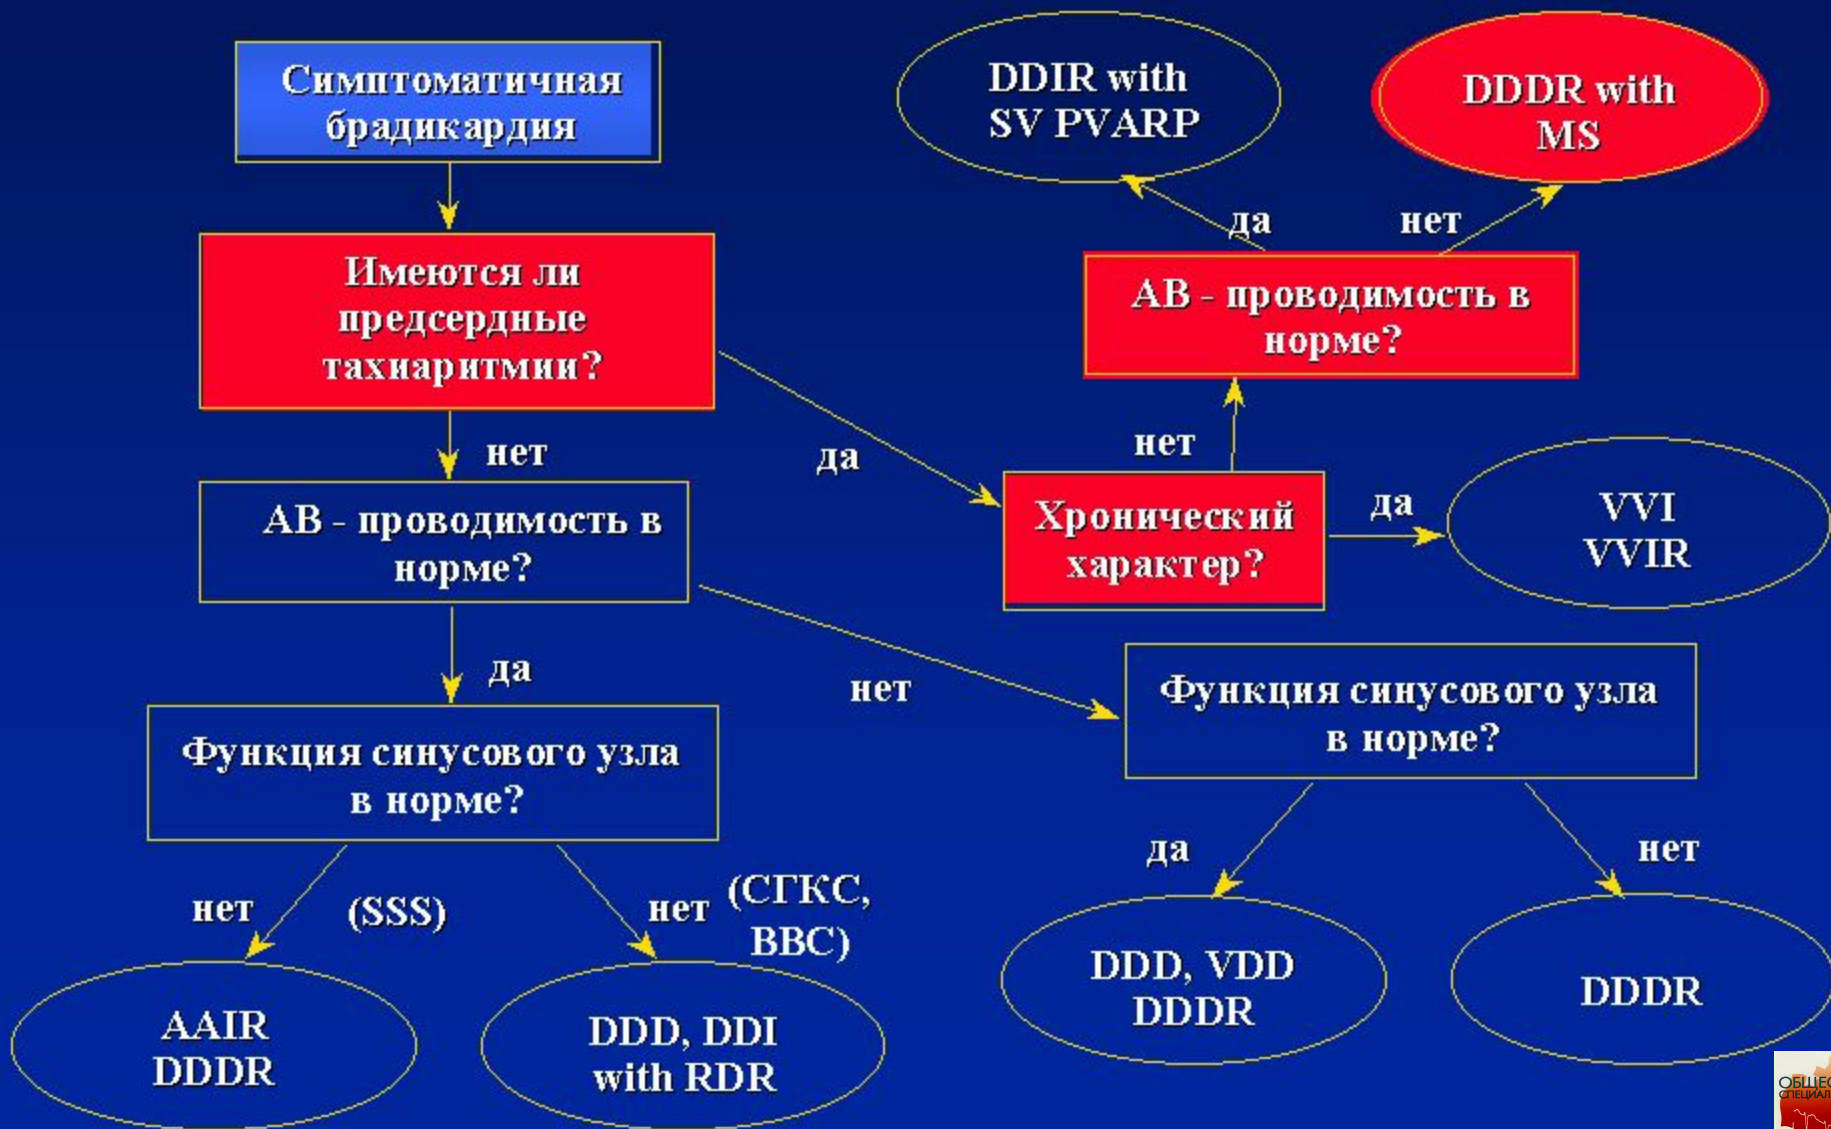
Симптоматичная брадикардия

Имеются ли предсердные тахиаритмии?

нет

да

АВ - проводимость в норме?

да

нет

Функция синусового узла в норме?

нет

(SSS)

нет

(СГКС, ВВС)

AAIR
DDDR

DDD, DDI
with RDR

DDIR with
SV PVARP

DDDR with
MS

да

нет

АВ - проводимость в норме?

нет

Хронический характер?

да

VVI
VVIR

Функция синусового узла в норме?

да

нет

DDD, VDD
DDDR

DDDR

ОБЩЕС
СПЕЦИАЛ